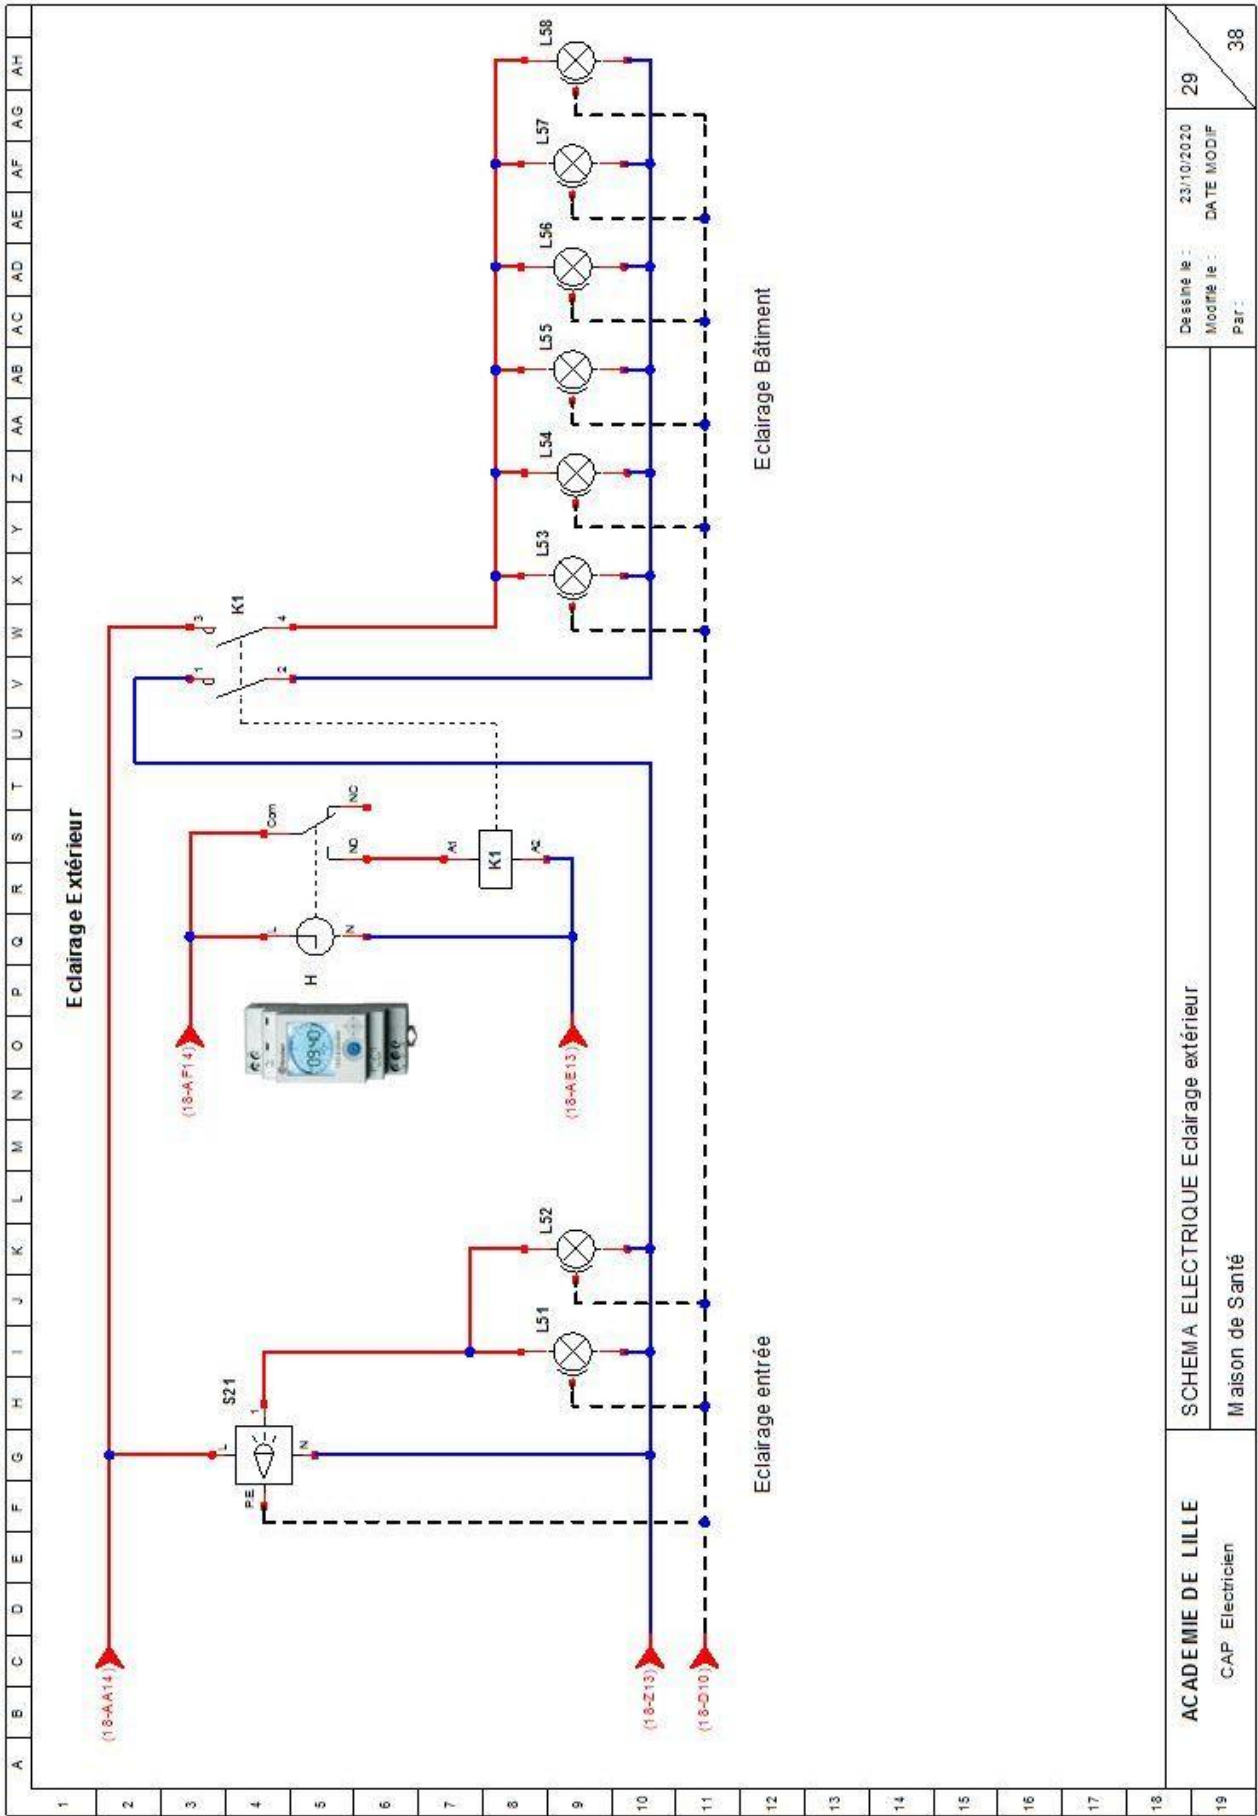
A B C D E F G H I J K L M N O P Q R S T U V W X Y Z AA AB AC AD AE AF AG AH

1 2 3 4 5 6 7 8 9 10 11 12 13 14 15 16 17 18 19

Eclairage Extérieur

(18-AA14)

(18-Z13)

(18-D10)

S21

L

1

N

PE

L51

L52

Eclairage entrée

(18-AF14)

(18-AE13)

H

L

N

Com

NC

NO

A1

K1

A2

K1

1

2

3

4

L53

L54

L55

L56

L57

L58

Eclairage Bâtiment

ACADEMIE DE LILLE

CAP Electricien

SCHEMA ELECTRIQUE Eclairage extérieur

Maison de Santé

Dessiné le :
Modifié le :
Par :

23/10/2020
DATE MODIF

29

38